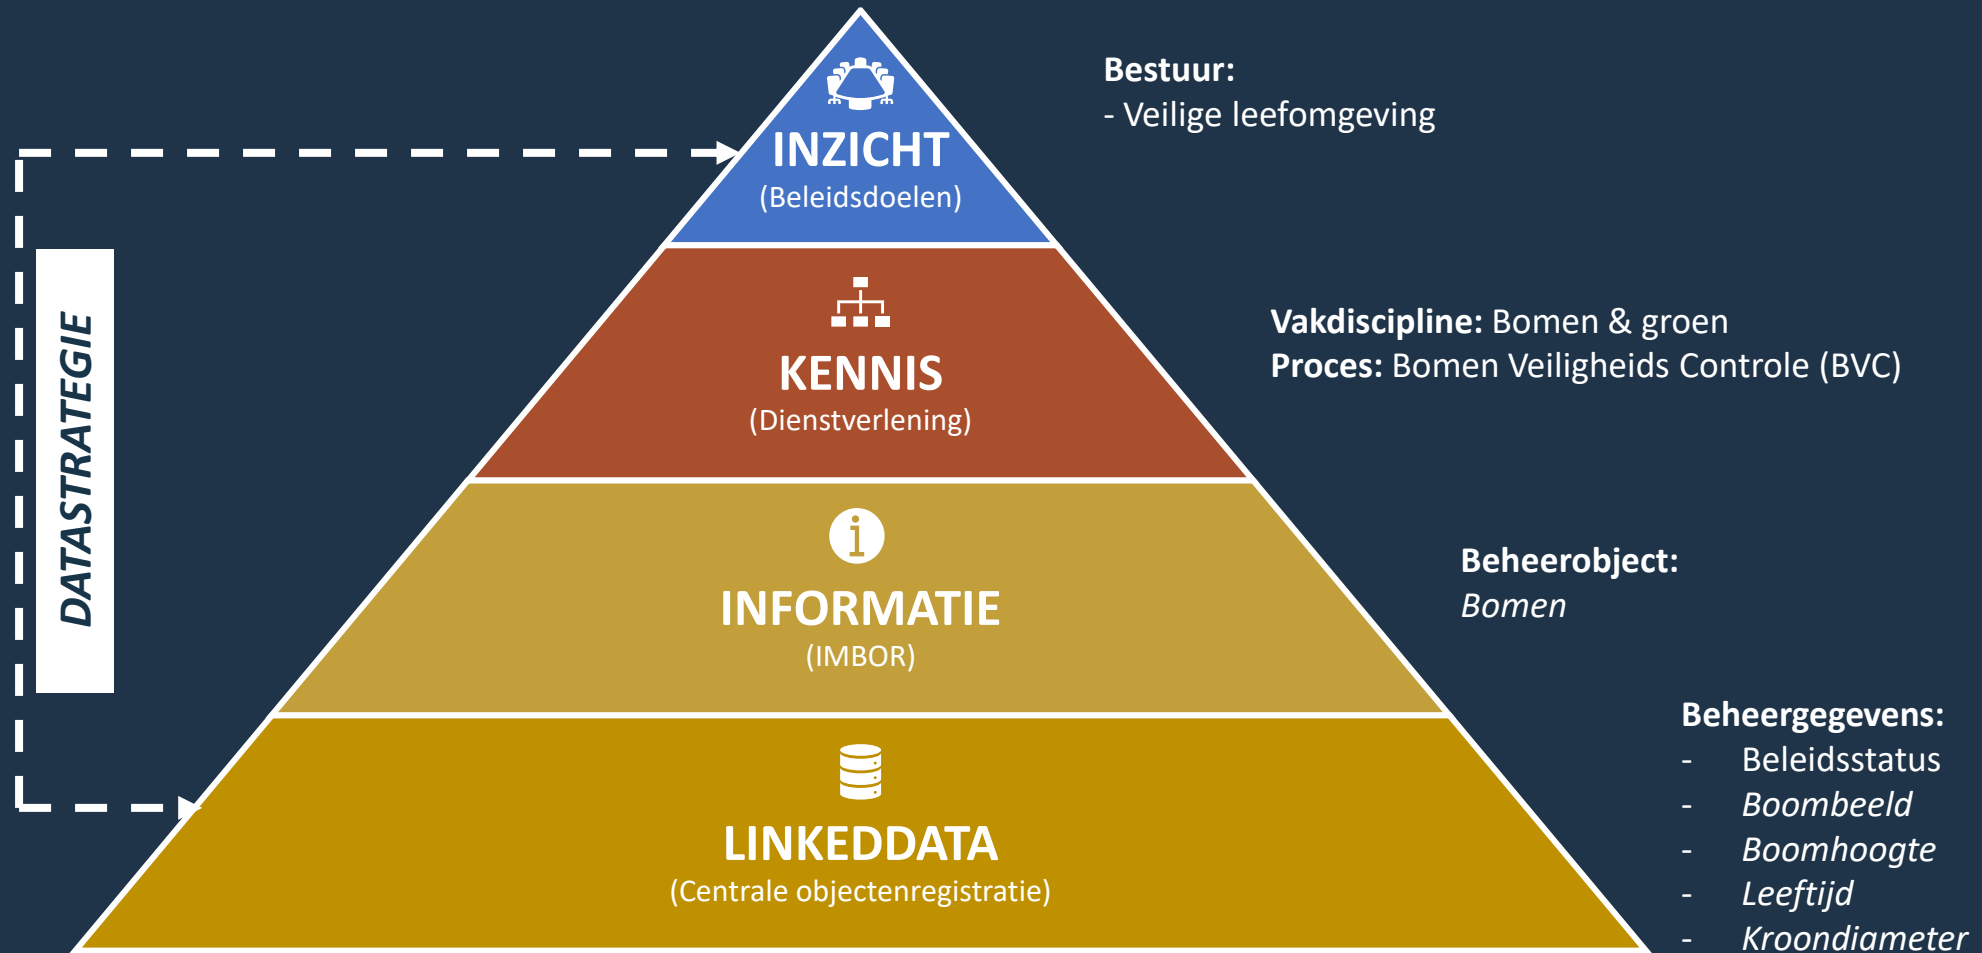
DATASTRATEGIE

INZICHT
(Beleidsdoelen)

KENNIS
(Dienstverlening)

INFORMATIE
(IMBOR)

LINKEDDATA
(Centrale objectenregistratie)

**Bestuur:**
- Veilige leefomgeving

**Vakdiscipline:** Bomen & groen
**Proces:** Bomen Veiligheids Controle (BVC)

**Beheerobject:**
*Bomen*

**Beheergegevens:**
- Beleidsstatus
- *Boombeeld*
- *Boomhoogte*
- *Leeftijd*
- *Kroondiameter*